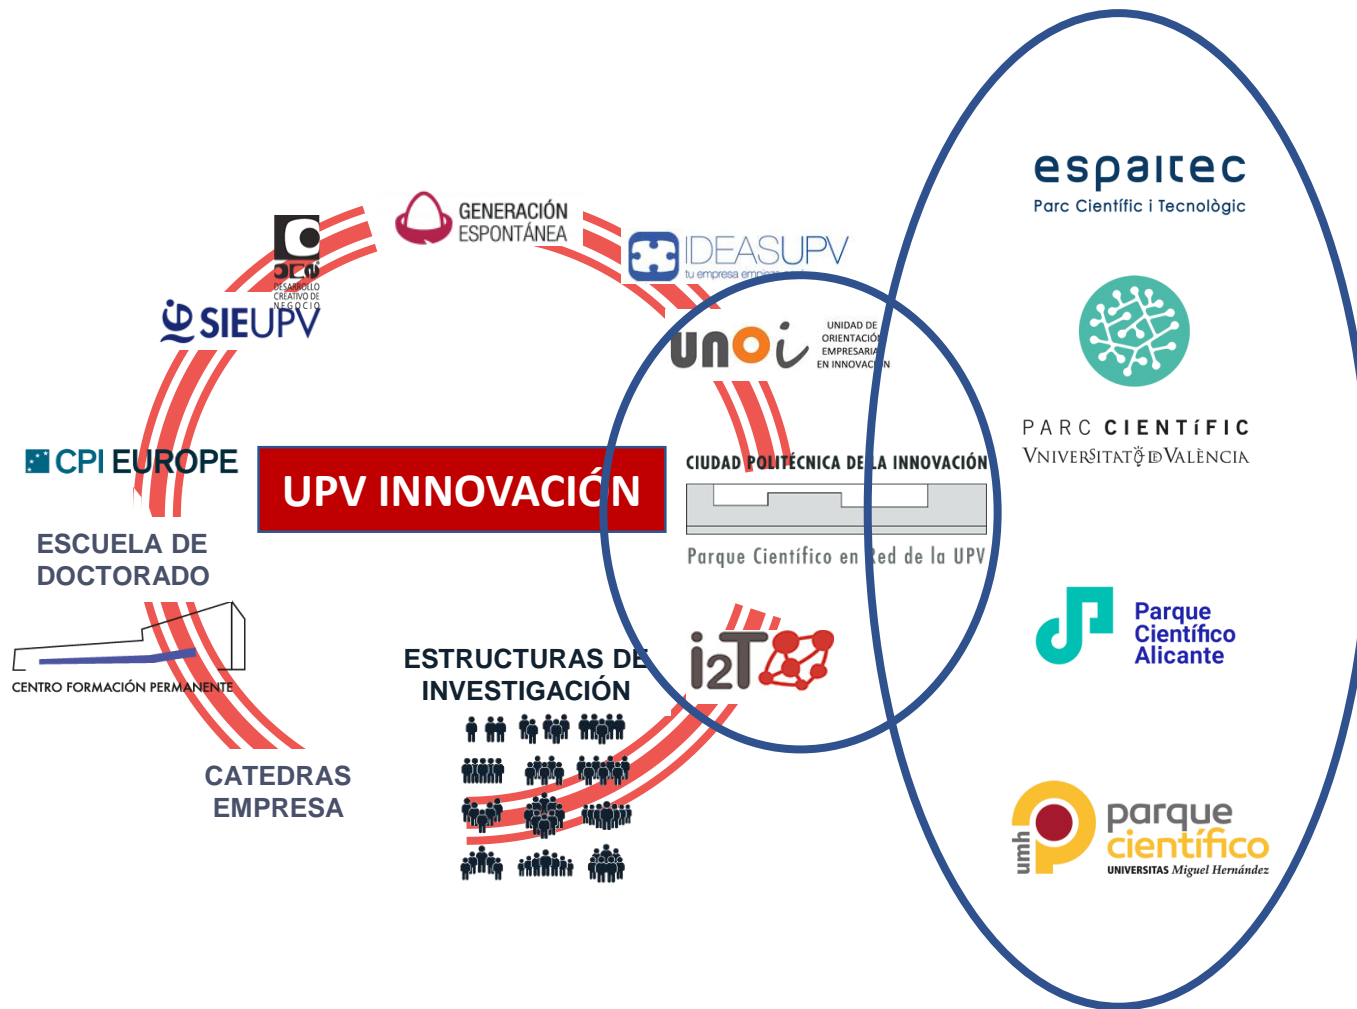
espaitec
Parc Científic i Tecnològic

GENERACIÓN ESPONTÁNEA

IDEASUPV
tu empresa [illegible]

DCN
DESARROLLO CREATIVO DE NEGOCIO

SIEUPV

unoi
UNIDAD DE ORIENTACIÓN EMPRESARIAL EN INNOVACIÓN

PARC CIENTÍFIC
VNIVERSITAT DE VALÈNCIA

CPI EUROPE

UPV INNOVACIÓN

CIUDAD POLITÉCNICA DE LA INNOVACIÓN
Parque Científico en Red de la UPV

ESCUELA DE DOCTORADO

CENTRO FORMACIÓN PERMANENTE

ESTRUCTURAS DE INVESTIGACIÓN

i2T

Parque Científico Alicante

CATEDRAS EMPRESA

umh
parque científico
UNIVERSITAS Miguel Hernández